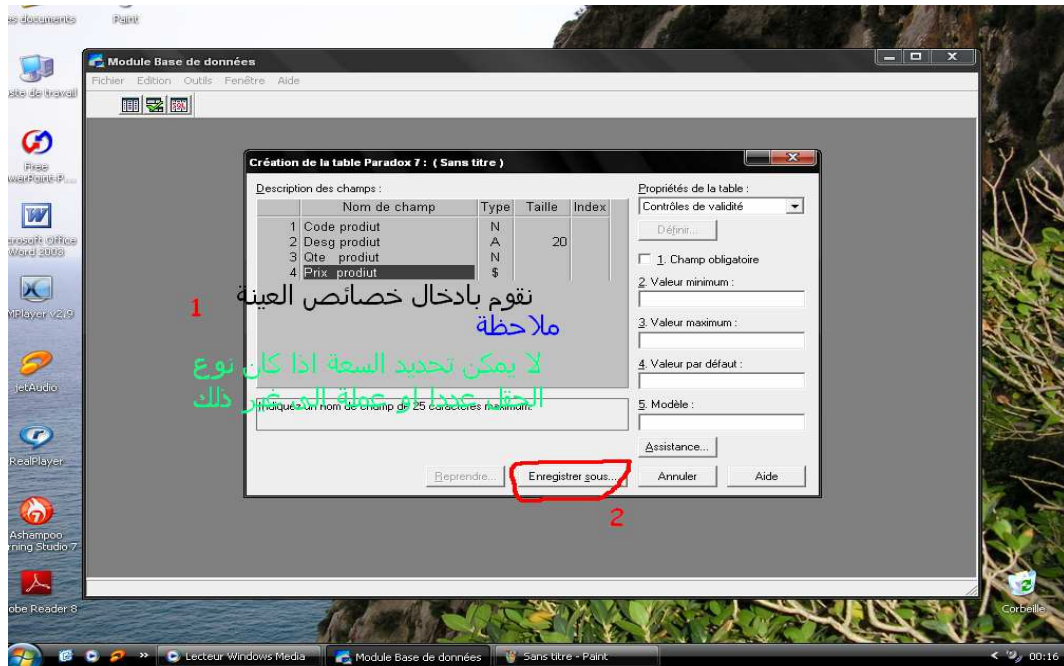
es documents
Paint
oste de travail
Free
werPoint-P...
rosoft Office
Word 2003
MPlayer v2.9
jetAudio
RealPlayer
Ashampoo
rning Studio 7
obe Reader 8

Module Base de données
Fichier Edition Outils Fenêtre Aide

Création de la table Paradox 7 : ( Sans titre )

Description des champs :

| | Nom de champ | Type | Taille | Index |
|---|---|---|---|---|
| 1 | Code prodiut | N | | |
| 2 | Desg prodiut | A | 20 | |
| 3 | Qte prodiut | N | | |
| 4 | Prix prodiut | $ | | |

1
نقوم بادخال خصائص العينة
ملاحظة
لا يمكن تحديد السعة اذا كان نوع الحقل عددا او عملة الى غير ذلك

Indiquez un nom de champ de 25 caractères maximum.

Propriétés de la table :
Contrôles de validité
Définir...
1. Champ obligatoire
2. Valeur minimum :
3. Valeur maximum :
4. Valeur par défaut :
5. Modèle :
Assistance...

Reprendre...
Enregistrer sous...
Annuler
Aide

2

Corbeille

Lecteur Windows Media
Module Base de données
Sans titre - Paint
00:16